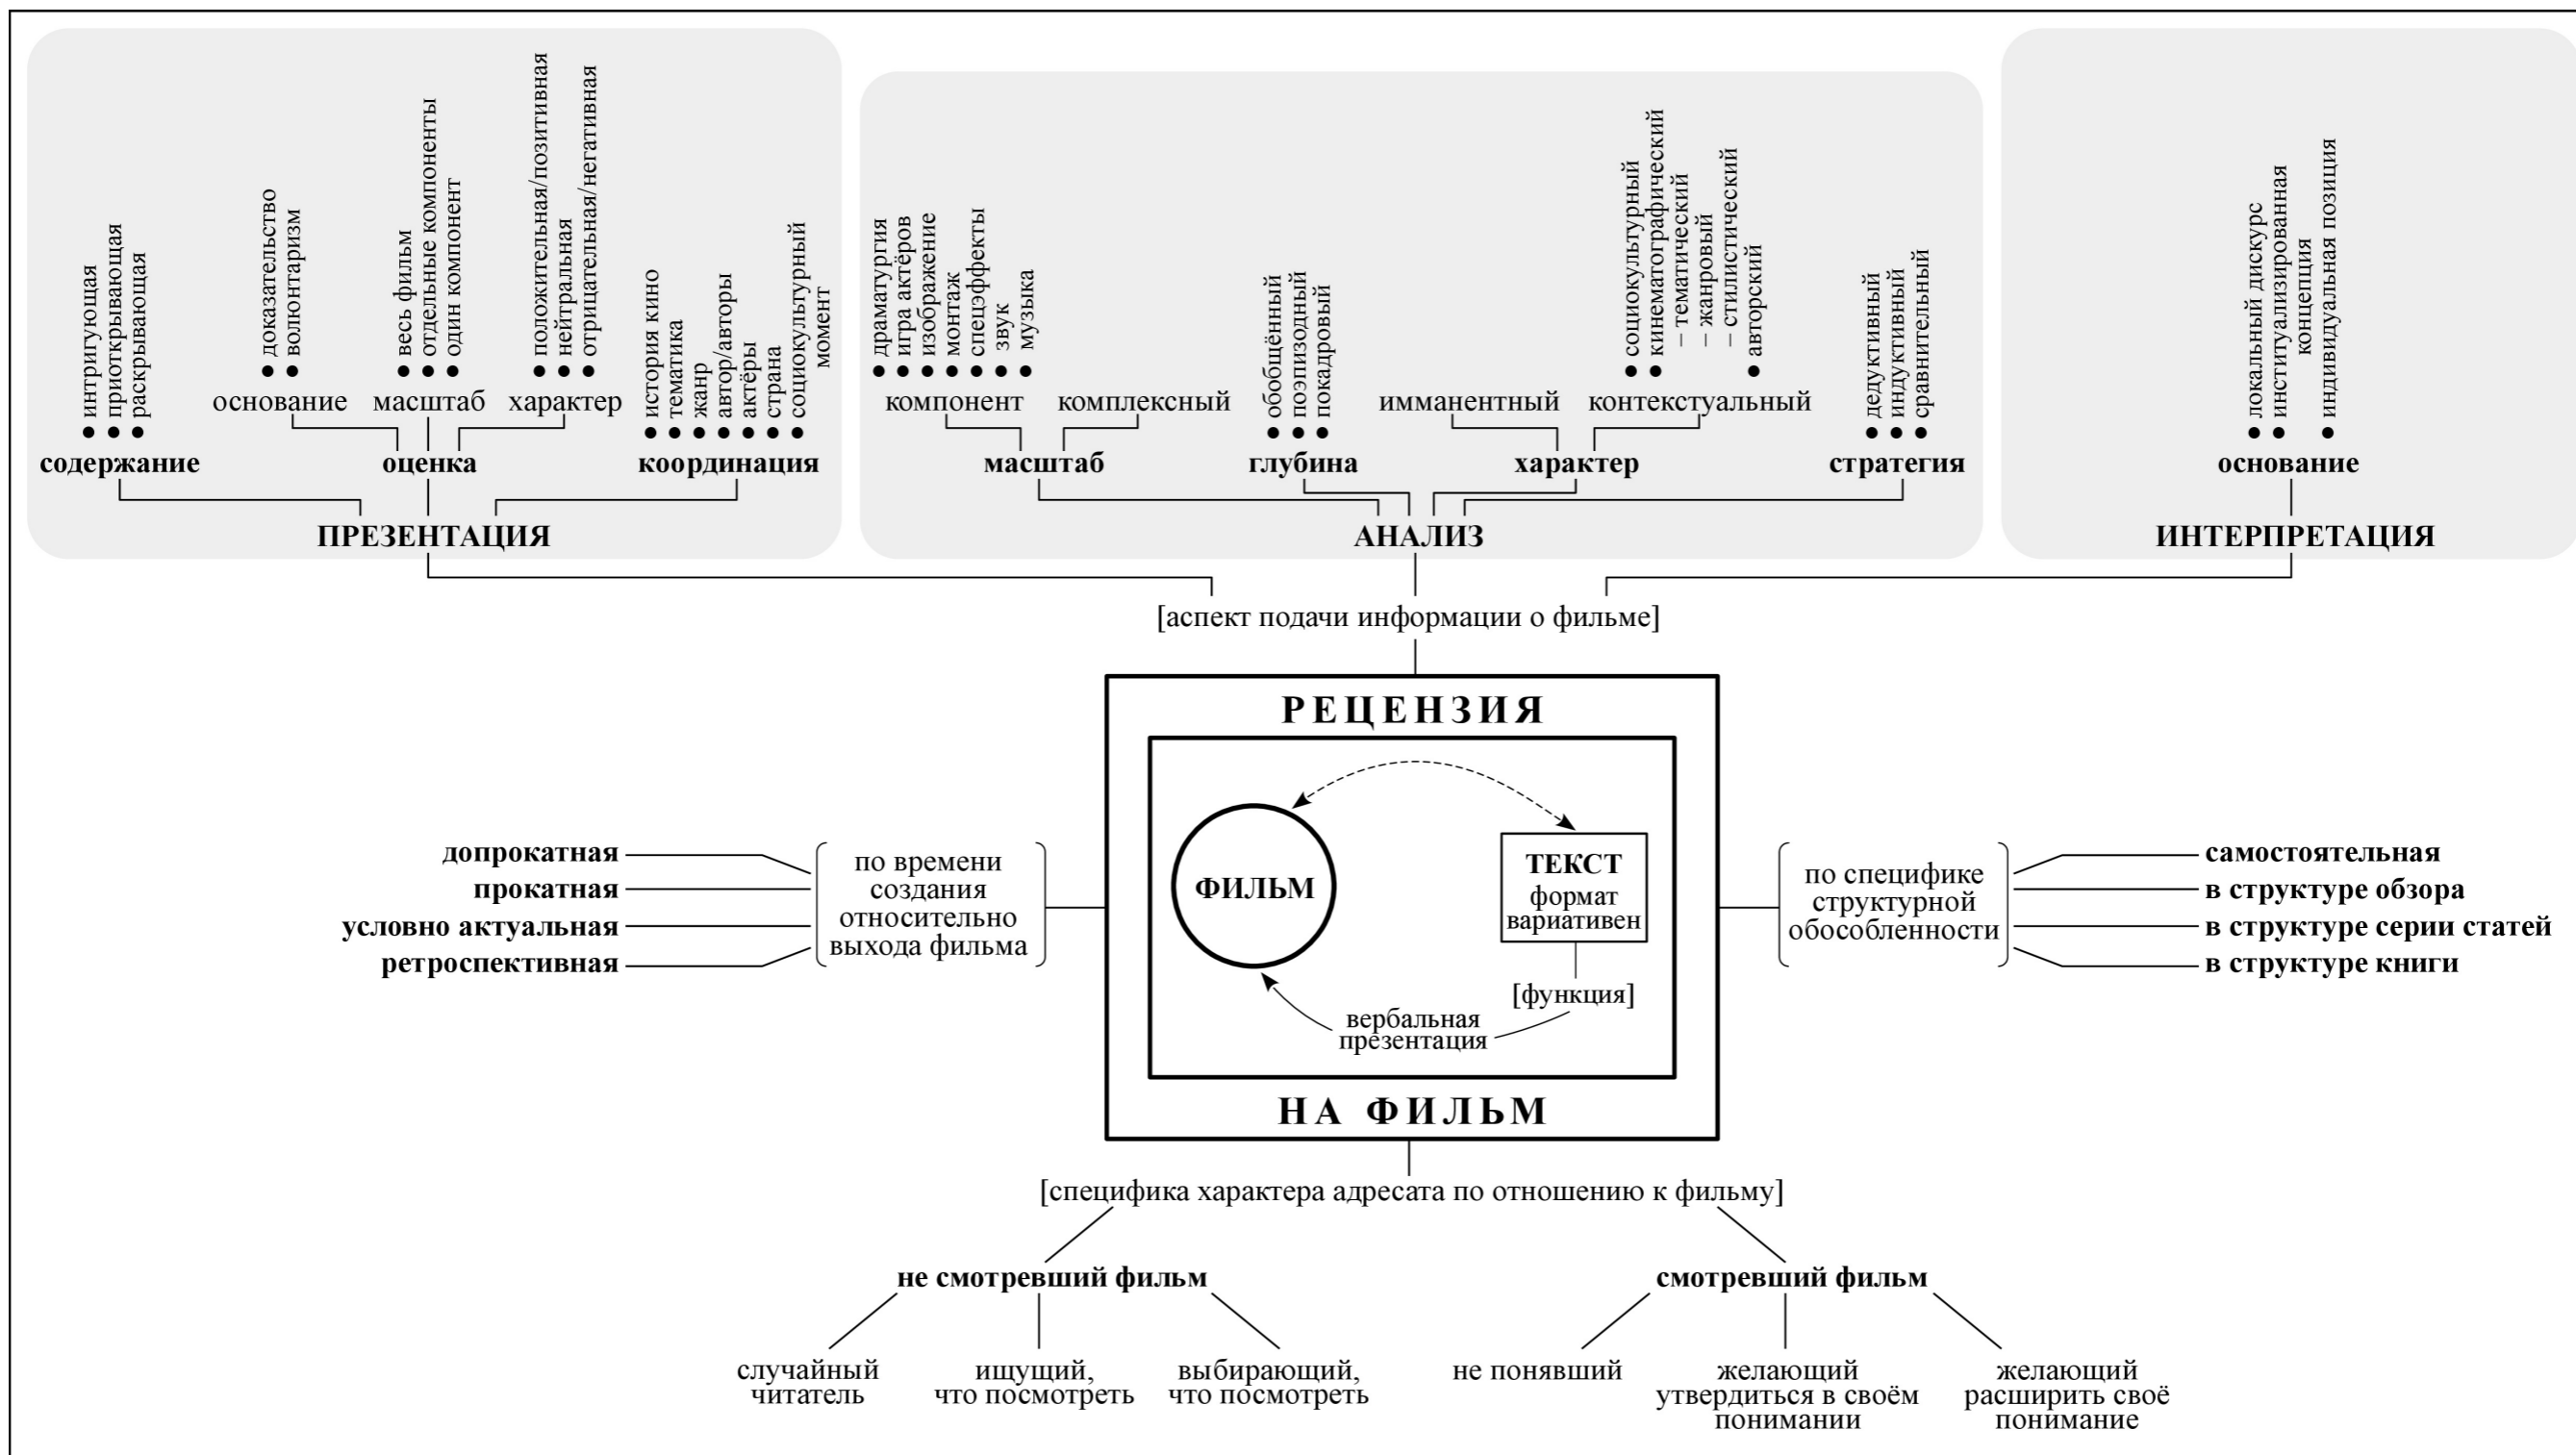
• интригующая
• приоткрывающая
• раскрывающая

• доказательство
• волюнтаризм

• весь фильм
• отдельные компоненты
• один компонент

• положительная/позитивная
• нейтральная
• отрицательная/негативная

• история кино
• тематика
• жанр
• автор/авторы
• актёры
• страна
• социокультурный момент

основание масштаб характер

содержание оценка координация

ПРЕЗЕНТАЦИЯ

• драматургия
• игра актёров
• изображение
• монтаж
• спецэффекты
• звук
• музыка

компонент комплексный

• обобщённый
• поэпизодный
• покадровый

имманентный контекстуальный

• социокультурный
• кинематографический
– тематический
– жанровый
– стилистический
• авторский

• дедуктивный
• индуктивный
• сравнительный

масштаб глубина характер стратегия

АНАЛИЗ

• локальный дискурс
• институализированная концепция
• индивидуальная позиция

основание

ИНТЕРПРЕТАЦИЯ

[аспект подачи информации о фильме]

РЕЦЕНЗИЯ

ФИЛЬМ

ТЕКСТ
формат вариативен

[функция]

вербальная презентация

НА ФИЛЬМ

допрокатная
прокатная
условно актуальная
ретроспективная

по времени создания относительно выхода фильма

по специфике структурной обособленности

самостоятельная
в структуре обзора
в структуре серии статей
в структуре книги

[специфика характера адресата по отношению к фильму]

не смотревший фильм

случайный читатель

ищущий, что посмотреть

выбирающий, что посмотреть

смотревший фильм

не понявший

желающий утвердиться в своём понимании

желающий расширить своё понимание